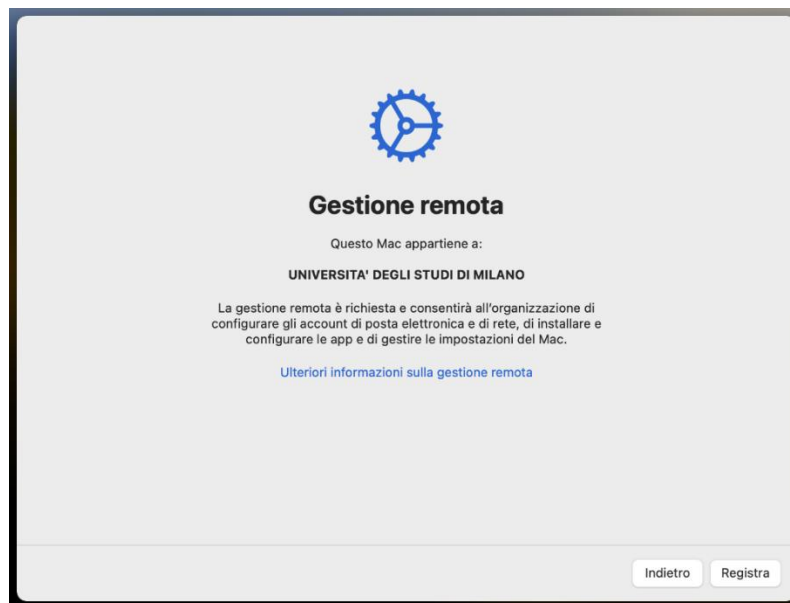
Gestione remota

Questo Mac appartiene a:

UNIVERSITA' DEGLI STUDI DI MILANO

La gestione remota è richiesta e consentirà all'organizzazione di configurare gli account di posta elettronica e di rete, di installare e configurare le app e di gestire le impostazioni del Mac.

Ulteriori informazioni sulla gestione remota

Indietro

Registra